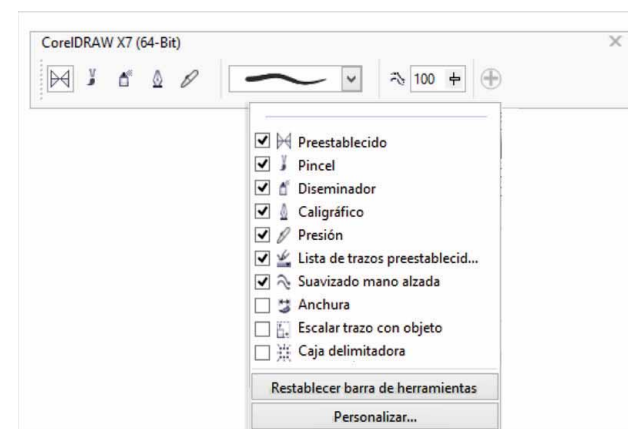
CorelDRAW X7 (64-Bit)

100

Preestablecido
Pincel
Diseminador
Caligráfico
Presión
Lista de trazos preestablecid...
Suavizado mano alzada
Anchura
Escalar trazo con objeto
Caja delimitadora

Restablecer barra de herramientas
Personalizar...